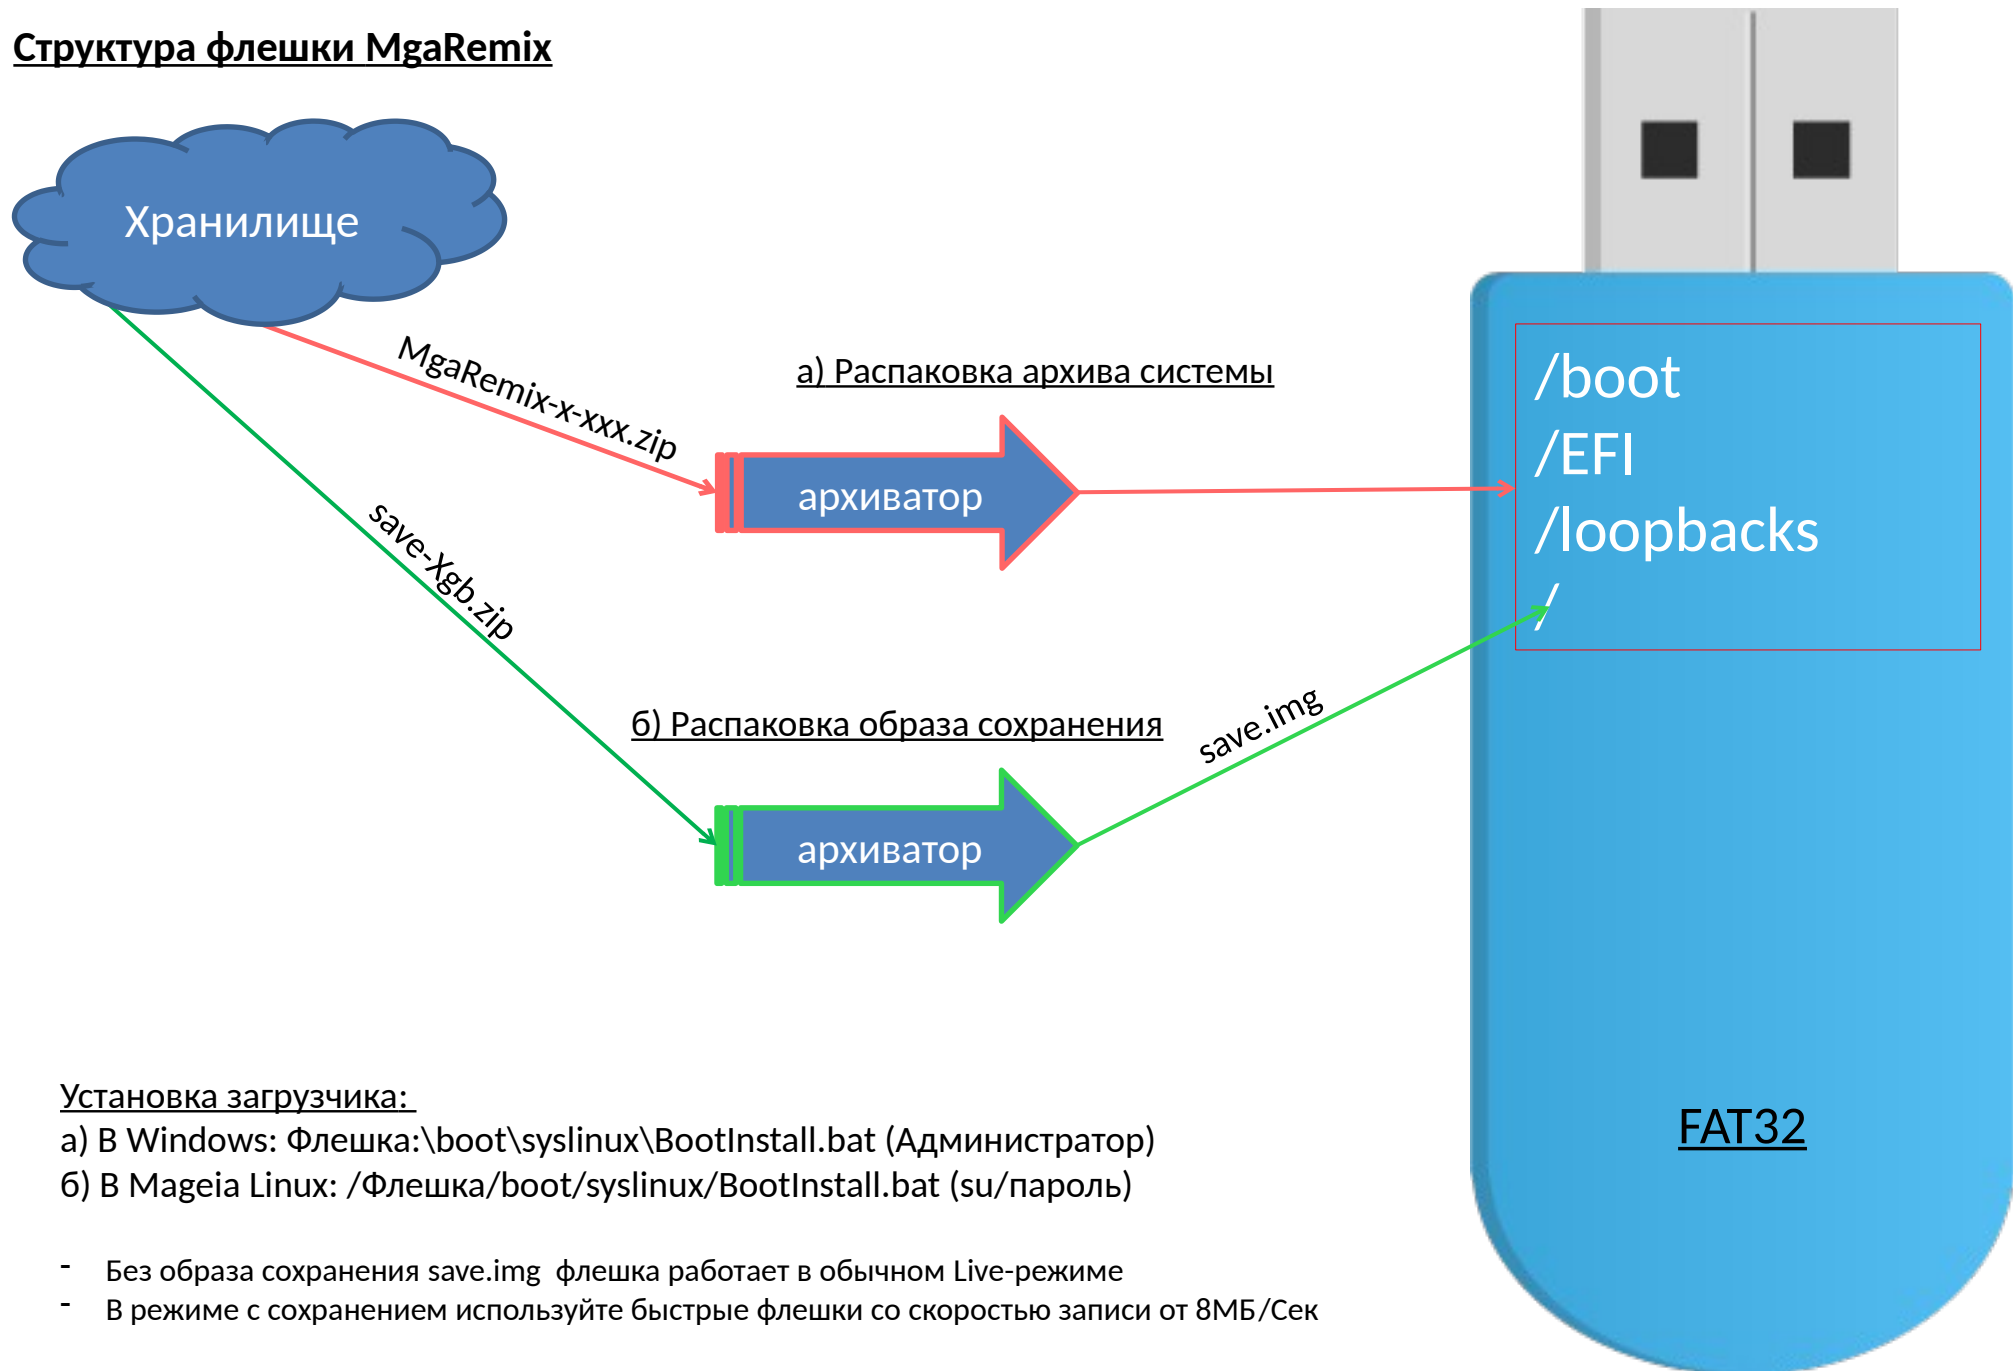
Структура флешки MgaRemix

Хранилище

MgaRemix-x-xxx.zip

а) Распаковка архива системы

архиватор

save-Xgb.zip

б) Распаковка образа сохранения

архиватор

save.img

/boot
/EFI
/loopbacks
/

FAT32

Установка загрузчика:
а) В Windows: Флешка:\boot\syslinux\BootInstall.bat (Администратор)
б) В Mageia Linux: /Флешка/boot/syslinux/BootInstall.bat (su/пароль)

- Без образа сохранения save.img флешка работает в обычном Live-режиме
- В режиме с сохранением используйте быстрые флешки со скоростью записи от 8МБ/Сек